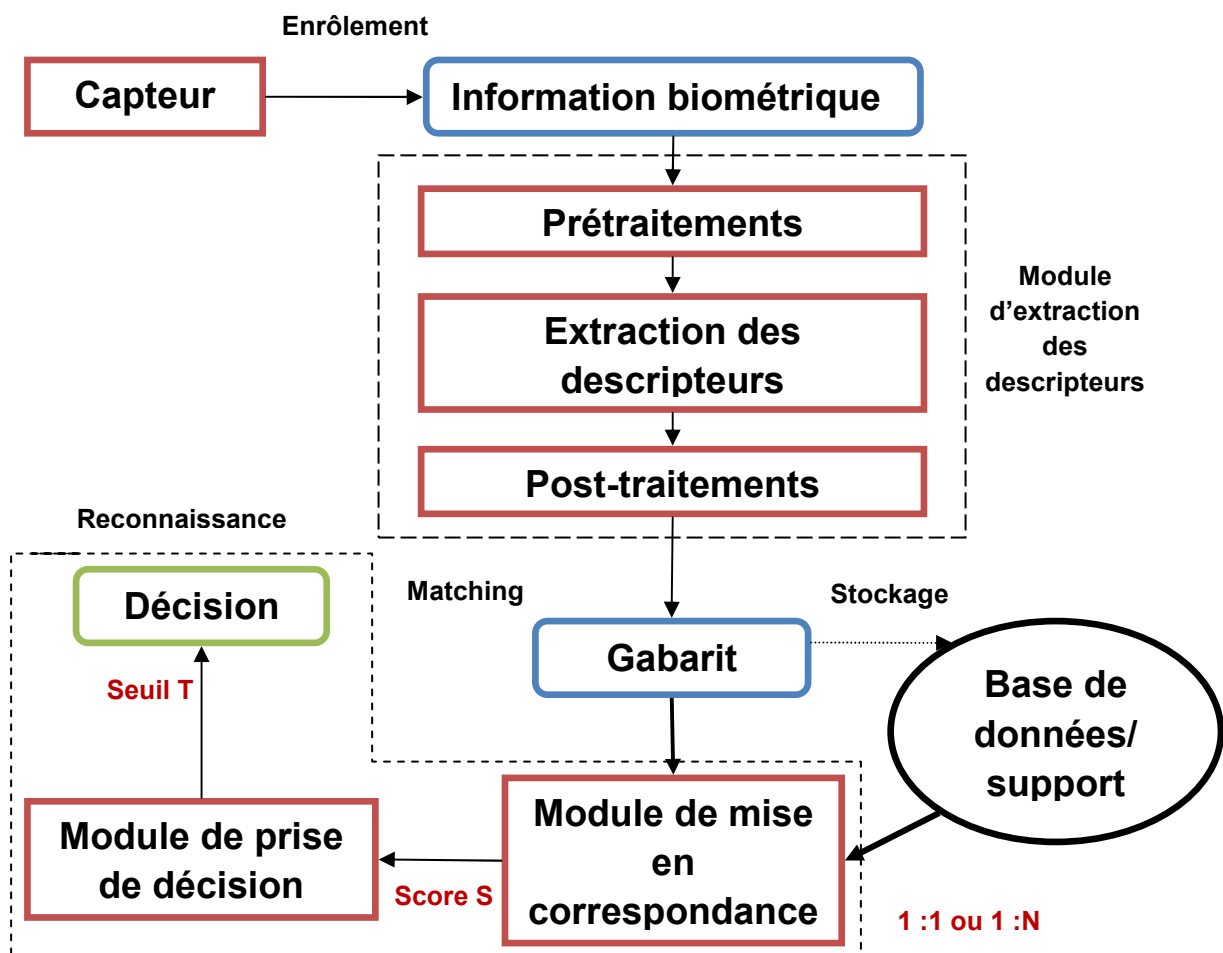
Enrôlement

Capteur

Information biométrique

Prétraitements

Extraction des descripteurs

Post-traitements

Module d'extraction des descripteurs

Reconnaissance

Décision

Seuil T

Matching

Gabarit

Stockage

Base de données/ support

Module de prise de décision

Score S

Module de mise en correspondance

1 :1 ou 1 :N